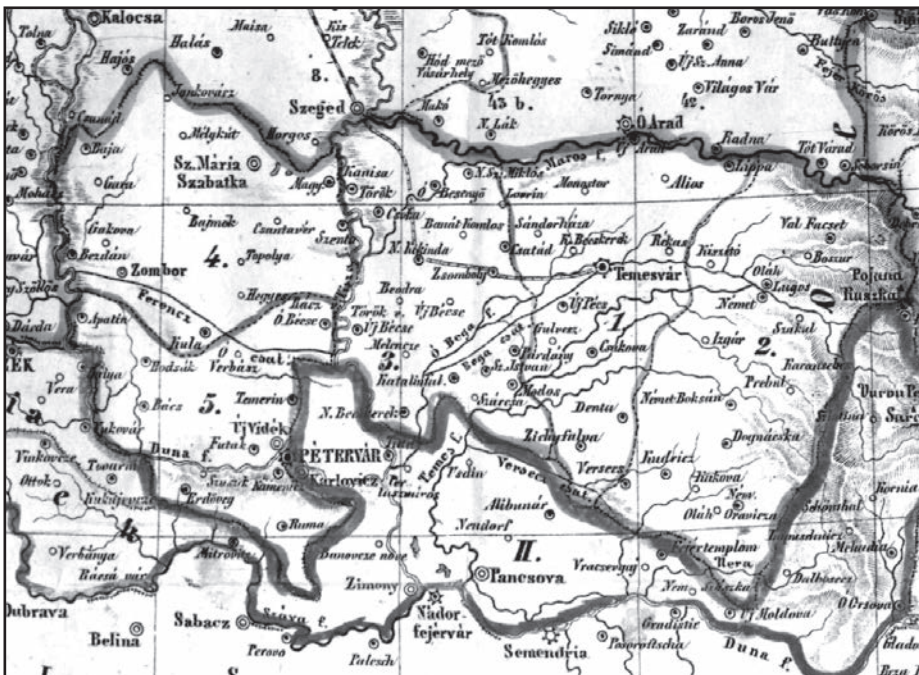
Kalocsa
Tolna
Halás
Maisa
Kis Telek
8.
Hód mező Vásárhely
Tót Komlós
Mezőhegyes
Siklo
Simánd
Zaránd
Új Sz. Anna
Boros Jenő
Világos Vár
Buttyin
Hajós
Jankovácz
Szeged
Makó
43 b.
Tornya
42.
Ó Arad
Radna
Tót Várad
Csávoly
Baja
Mélykút
Morgos
N. Lak
Sz. Maria Szabatka
Kanisa
Török
Ó Becse
N. Sz. Miklós
Maros f.
Új Arad
Lippa
Mohács
Gara
Magy
Besenyő
Lovrin
Monostor
Aliós
Csóka
Banát Komlos
Sándorháza
Val Facset
Gakova
Bajmok
Csantavér
Szenta
Csatád
N. Becskerek
Rékas
Kisztó
Bozsur
Bezdán
Zombor
4.
Topolya
N. Kikinda
Zsombolya
Temesvár
Olah
Lugos
Pojana Ruszka
Német
Ferencz
Hegyes
Becz
Bendra
Török Új Becse
Ó Becse
Új Pecz
1.
Szakul
Apatin
Kula
Új Becse
Melencze
Bega f.
Bega csat.
Gulvecz
Csákova
Izgár
2.
Dárda
Verbász
3.
Párdány
Karansebes
Vera
Bodsák
Katalinfal.
Sz. István
Modos
Prebul
Bács
5.
Temerin
Szárcsa
Denta
Német Boksán
Vukovár
N. Becskerek
Ittebe
Zichyfalva
Dognácska
Duna f.
Új Vidék
Futak
Pétervár
Versecz
Kudricz
Vinkovcze
Tovarnik
Kamenicz
Karlovicz
Temes f.
Vadin
Vecsec csat.
Rittkova
Ottok
Kukujevcze
Erdőevy
Ruma
Tarlaszmiros
Alibunár
Olah
Neudorf
Oravicza
Verbanya
Bássá vár
Mitrovicz
Bonovcze
II.
Fehértemplom
Béra
Mehadia
Zimony
Pancsova
Vracsevgay
Dubrava
Sabacz
Száva f.
Nádor fejérvár
Új Moldova
Ó Orsova
Belina
Perovo
Palesch
Semendria
Duna f.